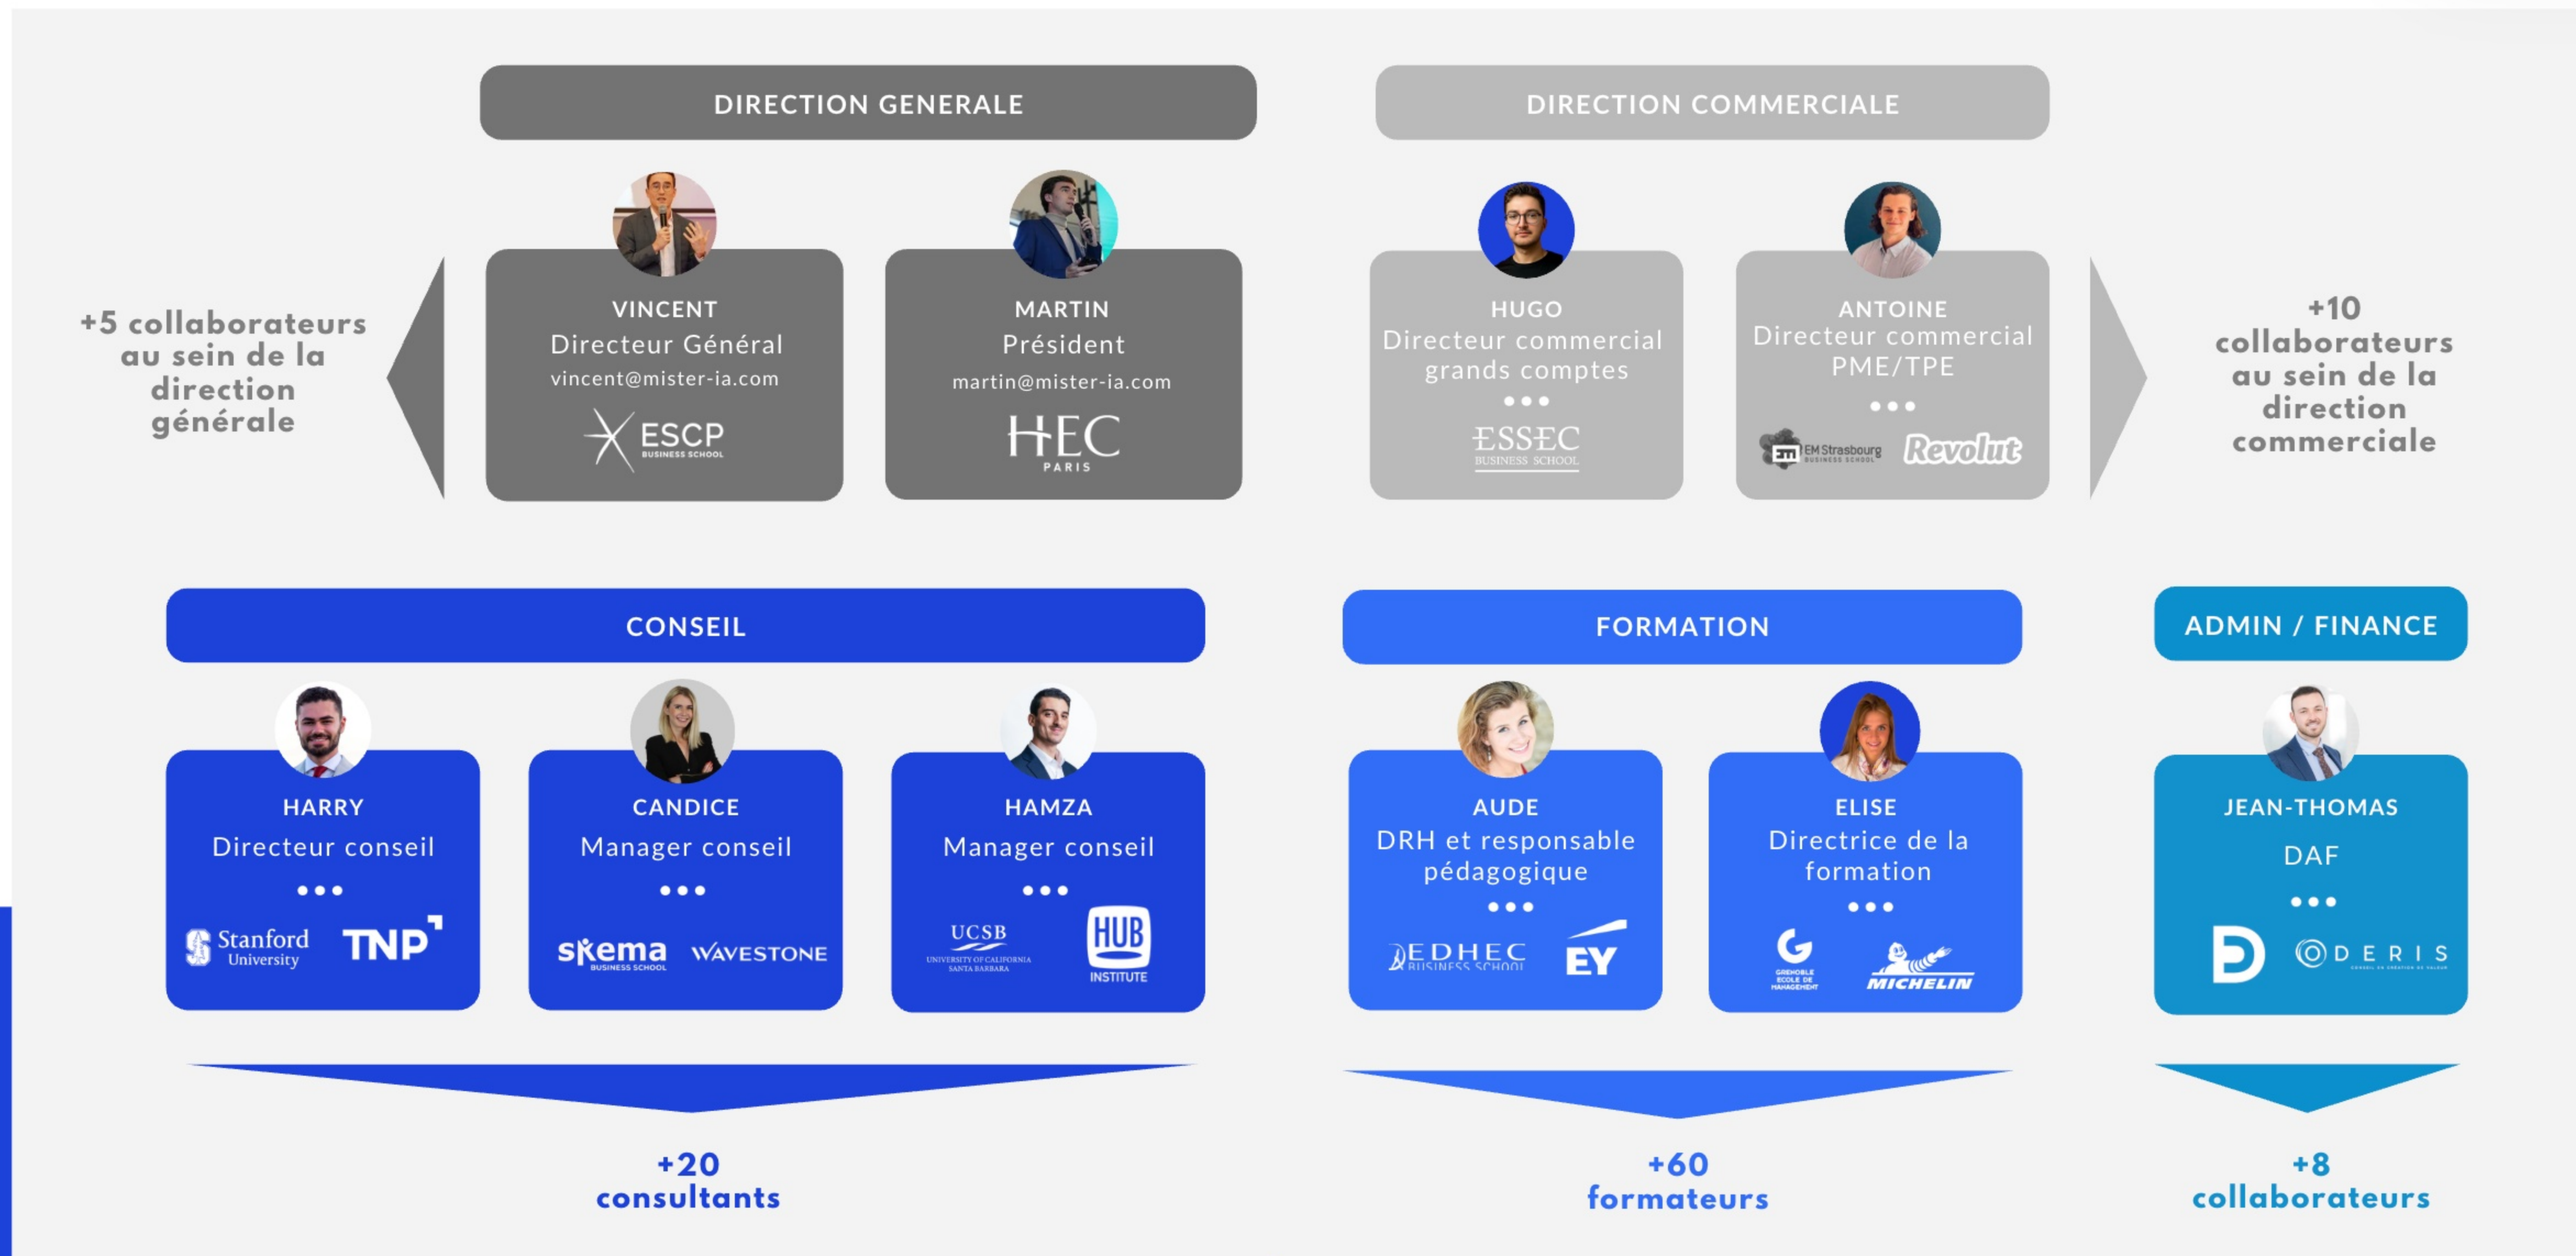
DIRECTION GENERALE

DIRECTION COMMERCIALE

+5 collaborateurs au sein de la direction générale

VINCENT
Directeur Général
vincent@mister-ia.com
ESCP BUSINESS SCHOOL

MARTIN
Président
martin@mister-ia.com
HEC PARIS

HUGO
Directeur commercial grands comptes
•••
ESSEC BUSINESS SCHOOL

ANTOINE
Directeur commercial PME/TPE
•••
EM Strasbourg BUSINESS SCHOOL Revolut

+10 collaborateurs au sein de la direction commerciale

CONSEIL

FORMATION

ADMIN / FINANCE

HARRY
Directeur conseil
•••
Stanford University TNP

CANDICE
Manager conseil
•••
skema BUSINESS SCHOOL WAVESTONE

HAMZA
Manager conseil
•••
UCSB UNIVERSITY OF CALIFORNIA SANTA BARBARA HUB INSTITUTE

AUDE
DRH et responsable pédagogique
•••
EDHEC BUSINESS SCHOOL EY

ELISE
Directrice de la formation
•••
GRENOBLE ECOLE DE MANAGEMENT MICHELIN

JEAN-THOMAS
DAF
•••
ODERIS

+20 consultants

+60 formateurs

+8 collaborateurs